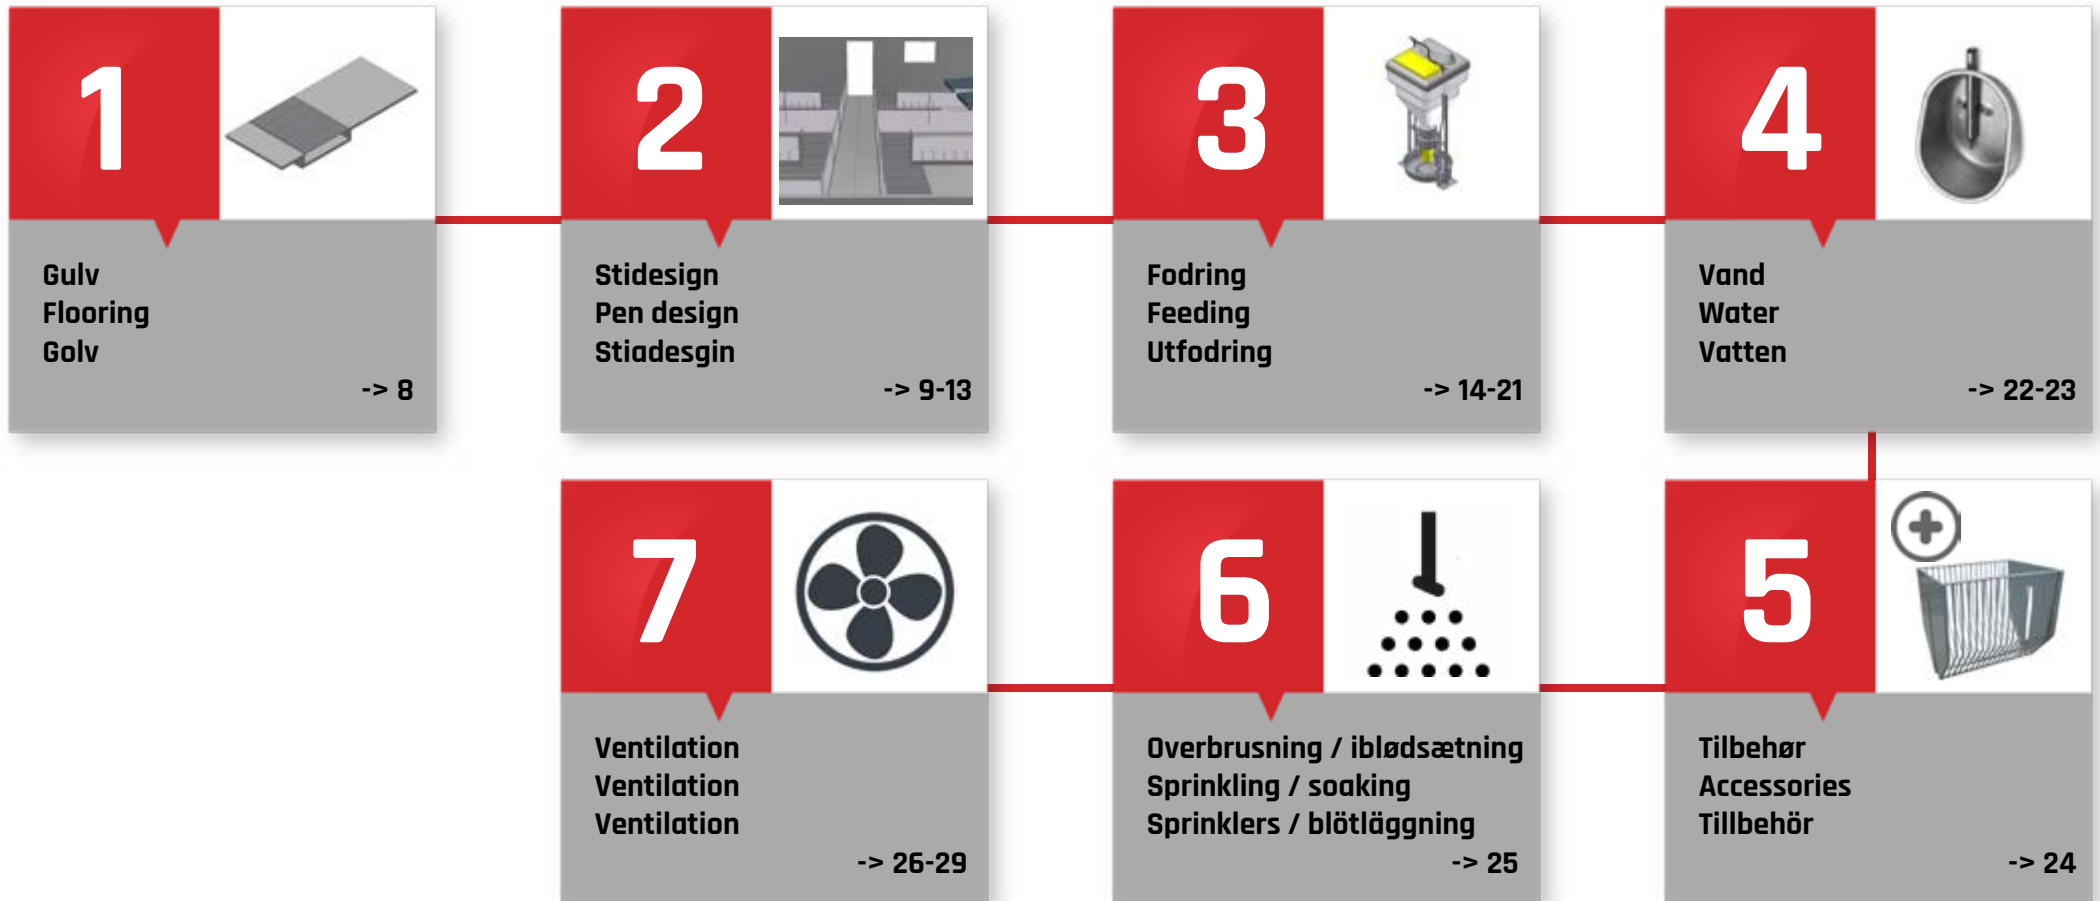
1

Gulv
Flooring
Golv

-> 8

2

Stidesign
Pen design
Stiadesgin

-> 9-13

3

Fodring
Feeding
Utfodring

-> 14-21

4

Vand
Water
Vatten

-> 22-23

5

Tilbehør
Accessories
Tillbehör

-> 24

6

Overbrusning / iblødsætning
Sprinkling / soaking
Sprinklers / blötläggning

-> 25

7

Ventilation
Ventilation
Ventilation

-> 26-29